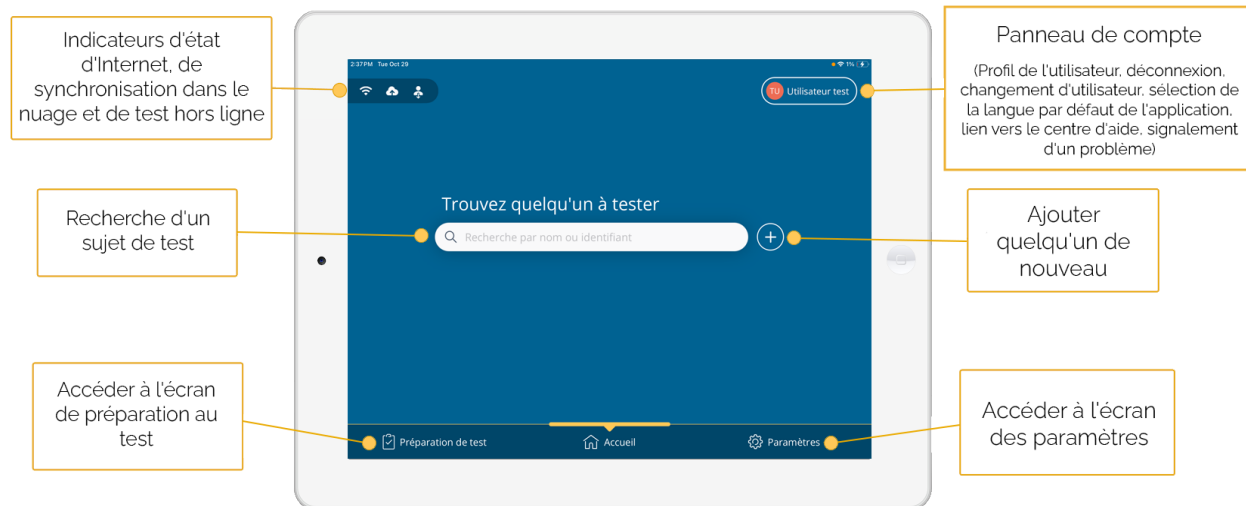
Indicateurs d'état d'Internet, de synchronisation dans le nuage et de test hors ligne

2:37PM Tue Oct 29

1%

TU Utilisateur test

Panneau de compte

(Profil de l'utilisateur, déconnexion, changement d'utilisateur, sélection de la langue par défaut de l'application, lien vers le centre d'aide, signalement d'un problème)

Recherche d'un sujet de test

Trouvez quelqu'un à tester

Recherche par nom ou identifiant

Ajouter quelqu'un de nouveau

Accéder à l'écran de préparation au test

Préparation de test

Accueil

Paramètres

Accéder à l'écran des paramètres